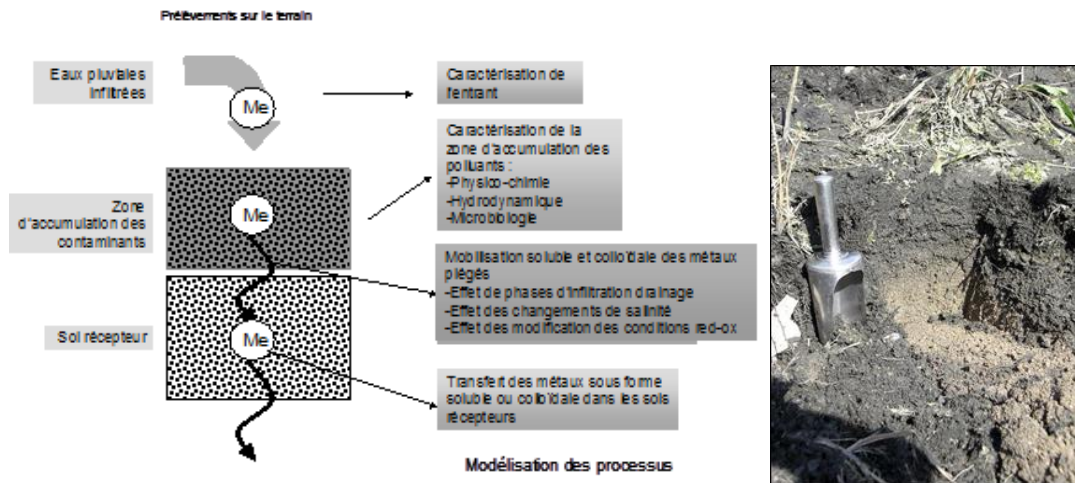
Prélèvements sur le terrain

Eaux pluviales infiltrées

Me

Caractérisation de l'entrant

Caractérisation de la zone d'accumulation des polluants :
-Physico-chimie
-Hydrodynamique
-Microbiologie

Zone d'accumulation des contaminants

Me

Mobilisation soluble et colloïdale des métaux piégés
-Effet de phases d'infiltration drainage
-Effet des changements de salinité
-Effet des modification des conditions red-ox

Sol récepteur

Me

Transfert des métaux sous forme soluble ou colloïdale dans les sols récepteurs

Modélisation des processus